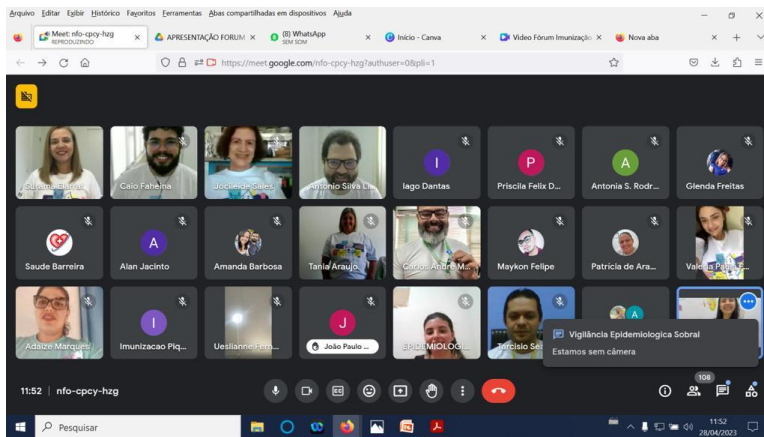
Arquivo Editar Exibir Histórico Favoritos Ferramentas Abas compartilhadas em dispositivos Ajuda

Meet: nfo-cpcy-hzg REPRODUZINDO ×
APRESENTAÇÃO FORUM ×
(8) WhatsApp SEM SOM ×
Início - Canva ×
Vídeo Fórum Imunização ×
Nova aba ×

https://meet.google.com/nfo-cpcy-hzg?authuser=0&pli=1

Suzana Barros
Caio Faheina
Jocileide Sales
Antonio Silva Li...
I
Iago Dantas
P
Priscila Felix D...
A
Antonia S. Rodr...
Glenda Freitas
Saude Barreira
A
Alan Jacinto
Amanda Barbosa
Tania Araujo
Carlos André M...
Maykon Felipe
Patrícia de Ara...
Valeria Pa...
Adalize Marques
I
Imunizacao Piq...
Ueslianne Fern...
J
João Paulo ...
EPIDEMIOLOGI...
Tarcisio Sei...
A

Vigilância Epidemiologica Sobral
Estamos sem câmera

11:52 | nfo-cpcy-hzg

108

Pesquisar

11:52
28/04/2023